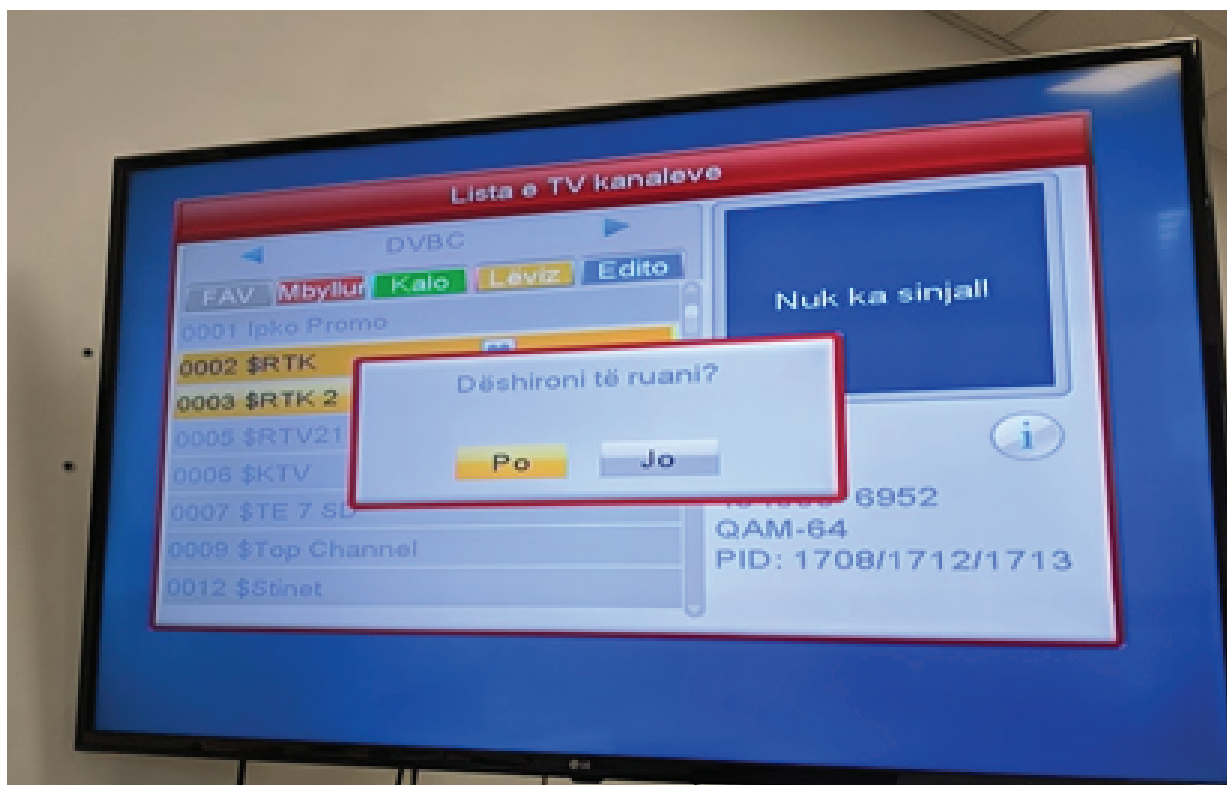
Lista e TV kanaleve

DVBC

FAV Mbyllur Kalo Lëviz Edito

0001 Ipko Promo
0002 $RTK
0003 $RTK 2
0005 $RTV21
0006 $KTV
0007 $TE 7 SD
0009 $Top Channel
0012 $Stinet

Nuk ka sinjall

Dëshironi të ruani?

Po Jo

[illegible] 6952
QAM-64
PID: 1708/1712/1713

LG